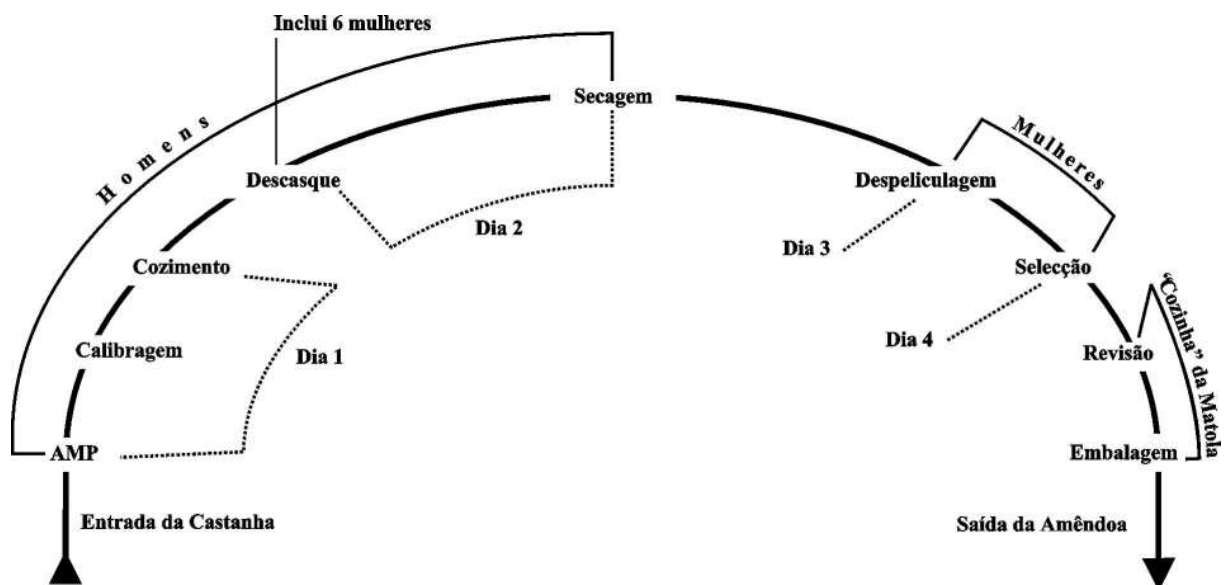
Inclui 6 mulheres

Homens

Secagem

Mulheres

Descasque

Despeliculagem

Dia 2

Dia 3

Cozimento

Selecção

"Cozinha" da Matola

Dia 4

Calibragem

Dia 1

Revisão

AMP

Embalagem

Entrada da Castanha

Saída da Amêndoa